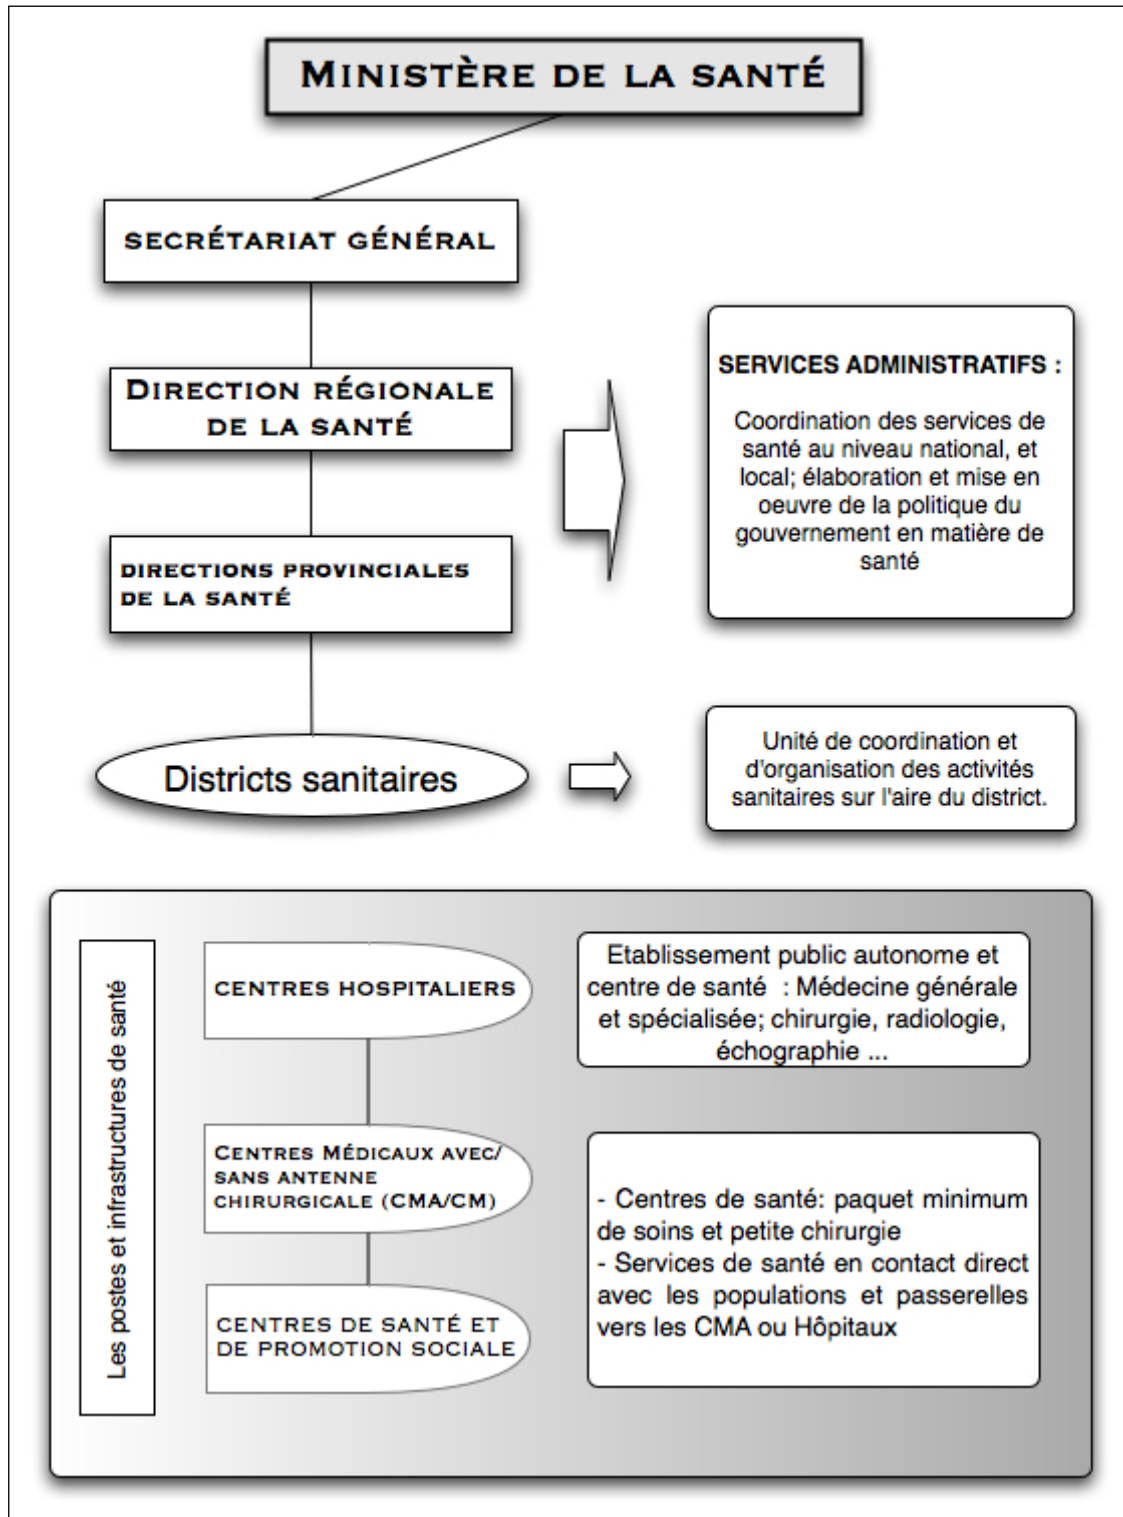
MINISTÈRE DE LA SANTÉ

SECRÉTARIAT GÉNÉRAL

DIRECTION RÉGIONALE DE LA SANTÉ

DIRECTIONS PROVINCIALES DE LA SANTÉ

SERVICES ADMINISTRATIFS :

Coordination des services de santé au niveau national, et local; élaboration et mise en oeuvre de la politique du gouvernement en matière de santé

Districts sanitaires

Unité de coordination et d'organisation des activités sanitaires sur l'aire du district.

Les postes et infrastructures de santé

CENTRES HOSPITALIERS

Etablissement public autonome et centre de santé : Médecine générale et spécialisée; chirurgie, radiologie, échographie ...

CENTRES MÉDICAUX AVEC/SANS ANTENNE CHIRURGICALE (CMA/CM)

CENTRES DE SANTÉ ET DE PROMOTION SOCIALE

- Centres de santé: paquet minimum de soins et petite chirurgie
- Services de santé en contact direct avec les populations et passerelles vers les CMA ou Hôpitaux